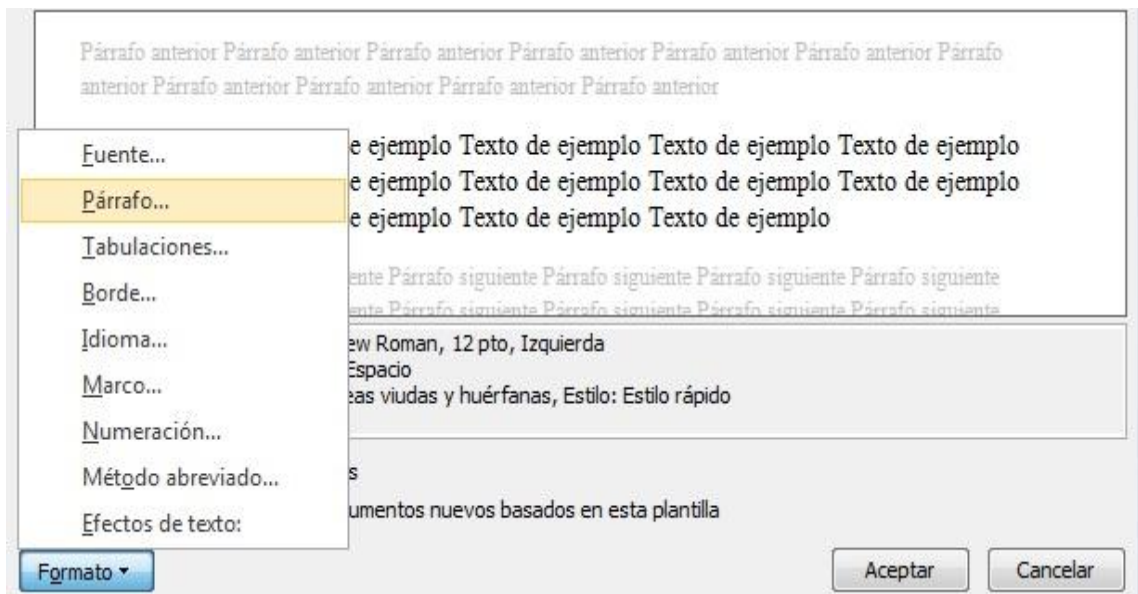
Párrafo anterior Párrafo anterior Párrafo anterior Párrafo anterior Párrafo anterior Párrafo anterior Párrafo anterior Párrafo anterior Párrafo anterior Párrafo anterior Párrafo anterior

Fuente...
Párrafo...
Tabulaciones...
Borde...
Idioma...
Marco...
Numeración...
Método abreviado...
Efectos de texto:

e ejemplo Texto de ejemplo Texto de ejemplo Texto de ejemplo
e ejemplo Texto de ejemplo Texto de ejemplo Texto de ejemplo
e ejemplo Texto de ejemplo Texto de ejemplo

ente Párrafo siguiente Párrafo siguiente Párrafo siguiente Párrafo siguiente
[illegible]

ew Roman, 12 pto, Izquierda
Espacio
eas viudas y huérfanas, Estilo: Estilo rápido

s
umentos nuevos basados en esta plantilla

Formato

Aceptar
Cancelar